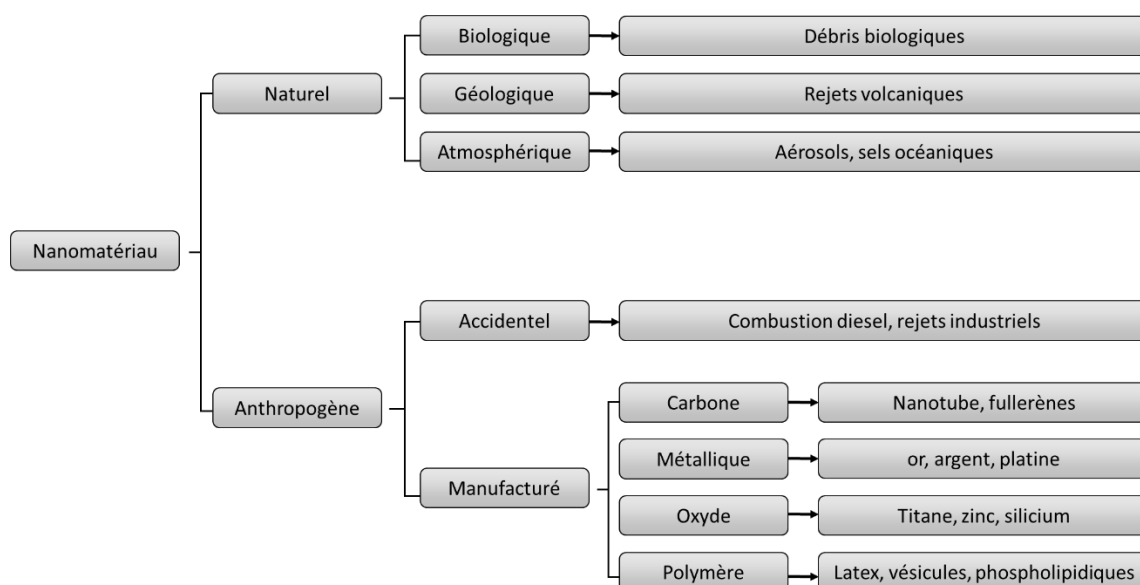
Nanomatériau

Naturel

Biologique

Débris biologiques

Géologique

Rejets volcaniques

Atmosphérique

Aérosols, sels océaniques

Anthropogène

Accidentel

Combustion diesel, rejets industriels

Manufacturé

Carbone

Nanotube, fullerènes

Métallique

or, argent, platine

Oxyde

Titane, zinc, silicium

Polymère

Latex, vésicules, phospholipidiques